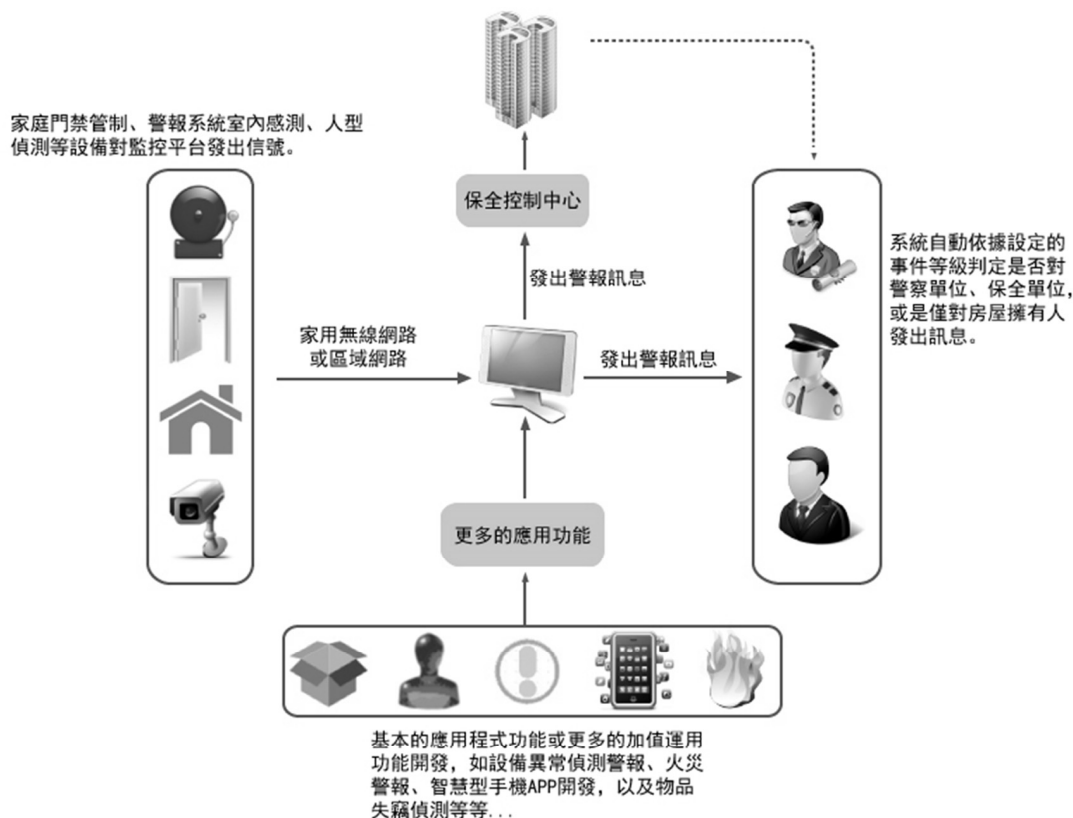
家庭門禁管制、警報系統室內感測、人型偵測等設備對監控平台發出信號。

保全控制中心

發出警報訊息

家用無線網路或區域網路

發出警報訊息

系統自動依據設定的事件等級判定是否對警察單位、保全單位，或是僅對房屋擁有人發出訊息。

更多的應用功能

基本的應用程式功能或更多的加值運用功能開發，如設備異常偵測警報、火災警報、智慧型手機APP開發，以及物品失竊偵測等等...